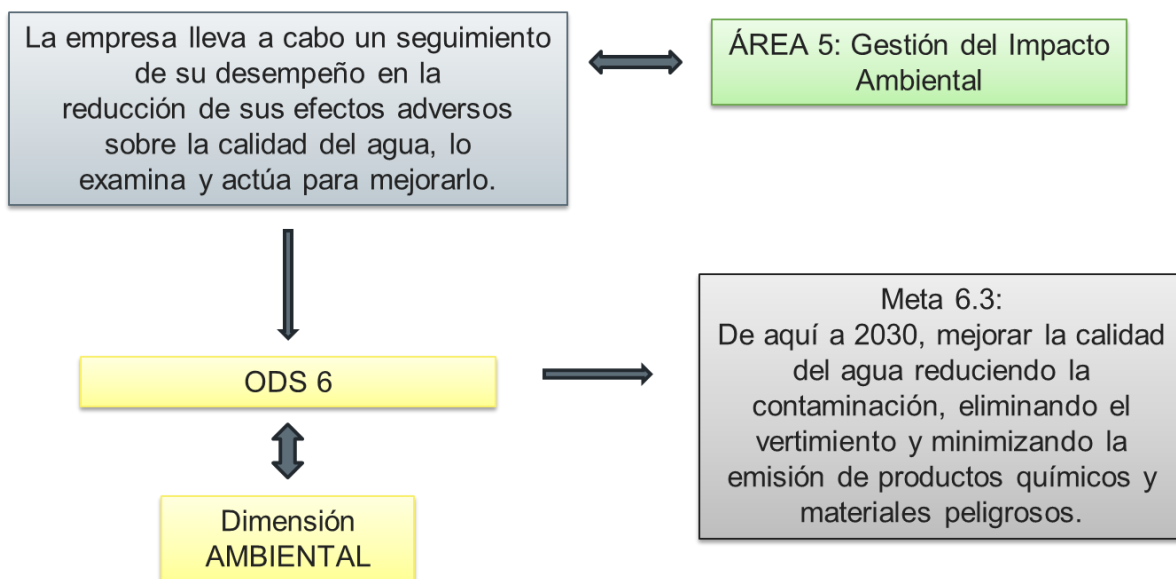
La empresa lleva a cabo un seguimiento de su desempeño en la reducción de sus efectos adversos sobre la calidad del agua, lo examina y actúa para mejorarlo.

ÁREA 5: Gestión del Impacto Ambiental

ODS 6

Dimensión AMBIENTAL

Meta 6.3:
De aquí a 2030, mejorar la calidad del agua reduciendo la contaminación, eliminando el vertimiento y minimizando la emisión de productos químicos y materiales peligrosos.